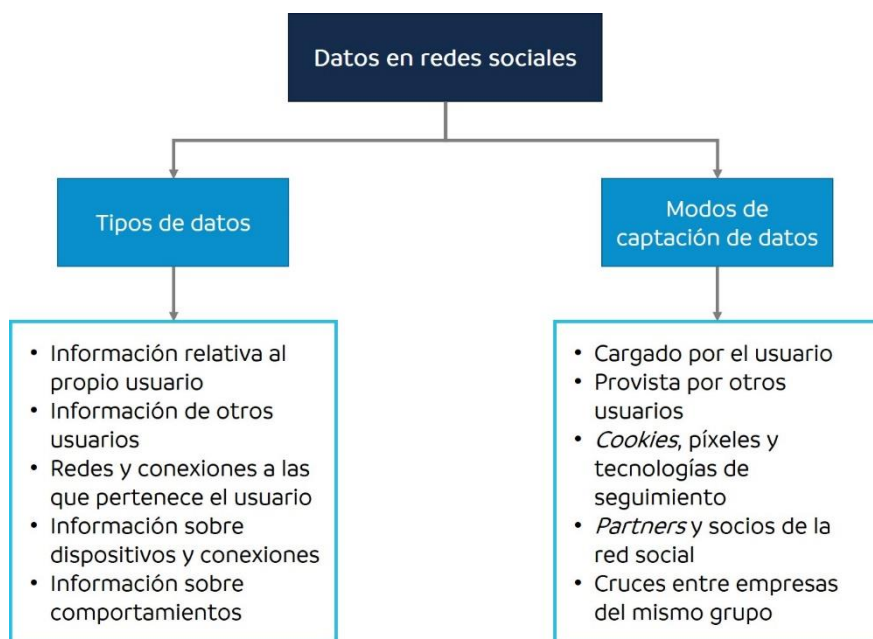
Datos en redes sociales

Tipos de datos

- Información relativa al propio usuario
- Información de otros usuarios
- Redes y conexiones a las que pertenece el usuario
- Información sobre dispositivos y conexiones
- Información sobre comportamientos

Modos de captación de datos

- Cargado por el usuario
- Provista por otros usuarios
- *Cookies*, píxeles y tecnologías de seguimiento
- *Partners* y socios de la red social
- Cruces entre empresas del mismo grupo